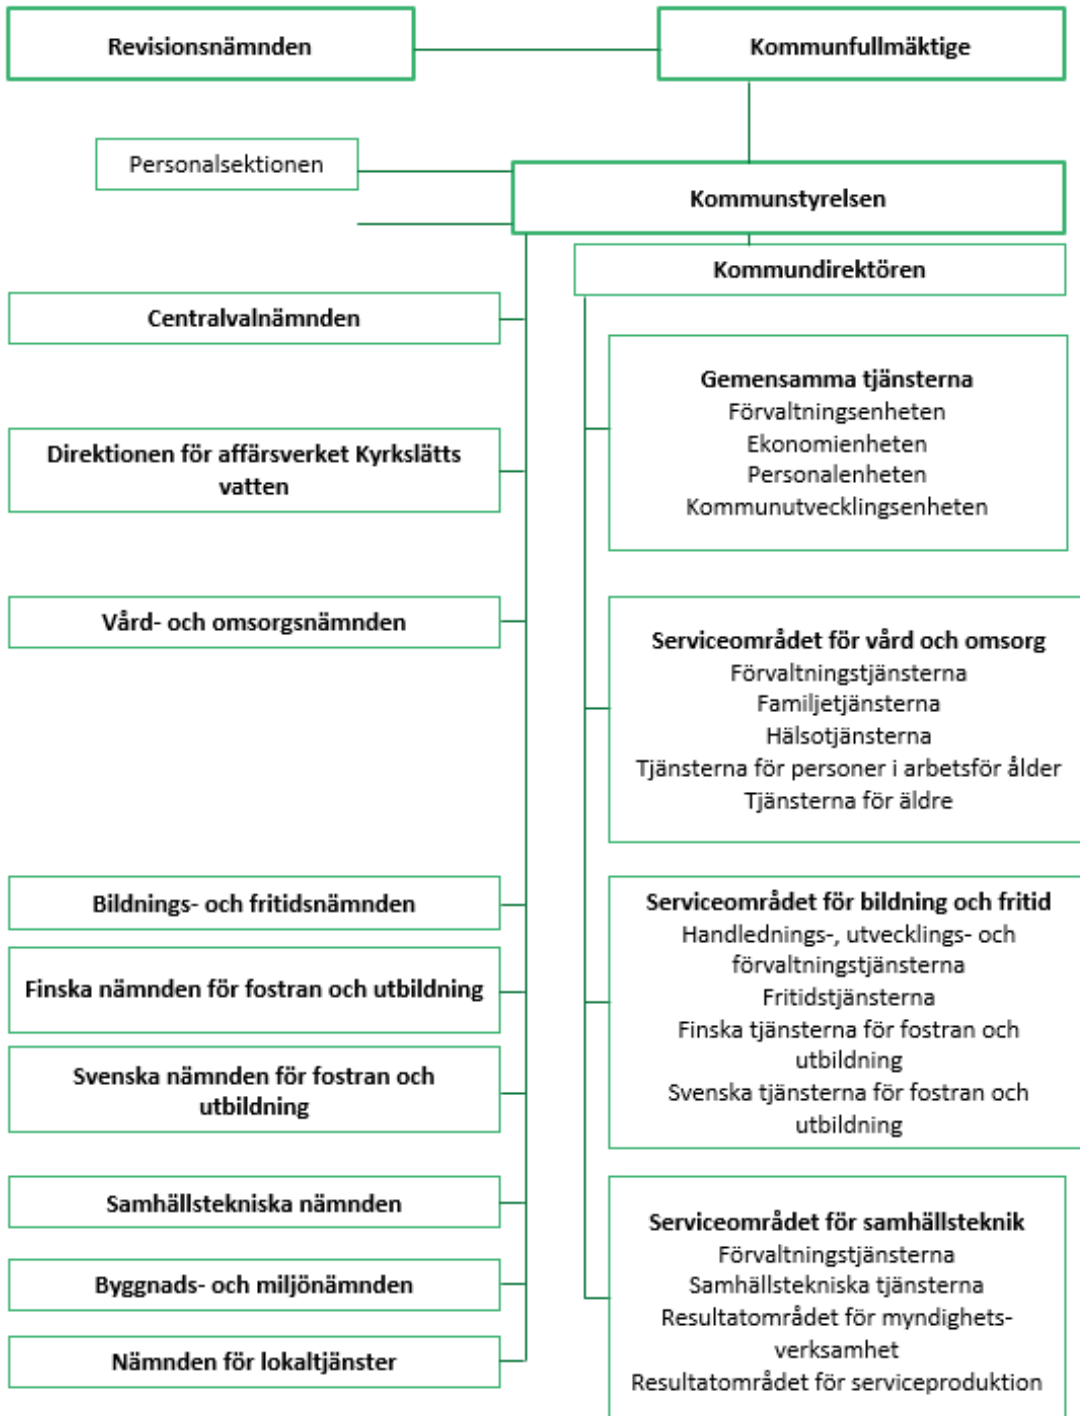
Revisionsnämnden

Kommunfullmäktige

Personalsektionen

Kommunstyrelsen

Kommundirektören

Centralvalnämnden

Direktionen för affärsverket Kyrkslätts vatten

Vård- och omsorgsnämnden

Bildnings- och fritidsnämnden

Finska nämnden för fostran och utbildning

Svenska nämnden för fostran och utbildning

Samhällstekniska nämnden

Byggnads- och miljönämnden

Nämnden för lokaltjänster

Gemensamma tjänsterna
Förvaltningsenheten
Ekonomienheten
Personalenheten
Kommunutvecklingsenheten

Serviceområdet för vård och omsorg
Förvaltningstjänsterna
Familjetjänsterna
Hälsotjänsterna
Tjänsterna för personer i arbetsför ålder
Tjänsterna för äldre

Serviceområdet för bildning och fritid
Handlednings-, utvecklings- och förvaltningstjänsterna
Fritidstjänsterna
Finska tjänsterna för fostran och utbildning
Svenska tjänsterna för fostran och utbildning

Serviceområdet för samhällsteknik
Förvaltningstjänsterna
Samhällstekniska tjänsterna
Resultatområdet för myndighetsverksamhet
Resultatområdet för serviceproduktion